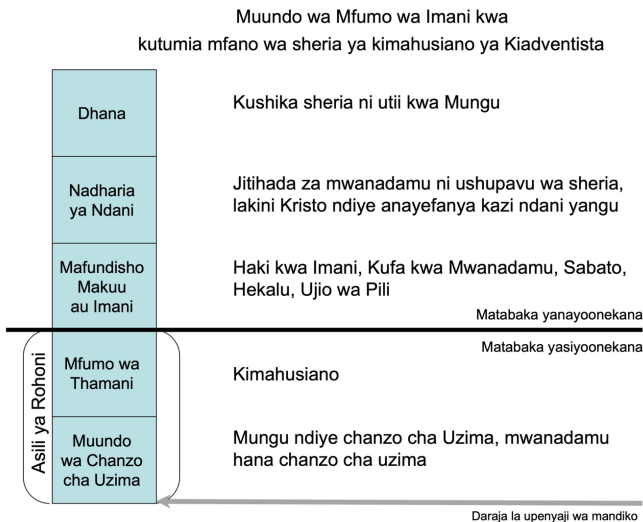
Muundo wa Mfumo wa Imani kwa kutumia mfano wa sheria ya kimahusiano ya Kiadventista

Dhana

Kushika sheria ni utii kwa Mungu

Nadharia ya Ndani

Jitihada za mwanadamu ni ushupavu wa sheria, lakini Kristo ndiye anayefanya kazi ndani yangu

Mafundisho Makuu au Imani

Haki kwa Imani, Kufa kwa Mwanadamu, Sabato, Hekalu, Ujio wa Pili

Matabaka yanayoonekana

Matabaka yasiyoonekana

Asili ya Rohoni

Mfumo wa Thamani

Kimahusiano

Muundo wa Chanzo cha Uzima

Mungu ndiye chanzo cha Uzima, mwanadamu hana chanzo cha uzima

Daraja la upenyaji wa mandiko